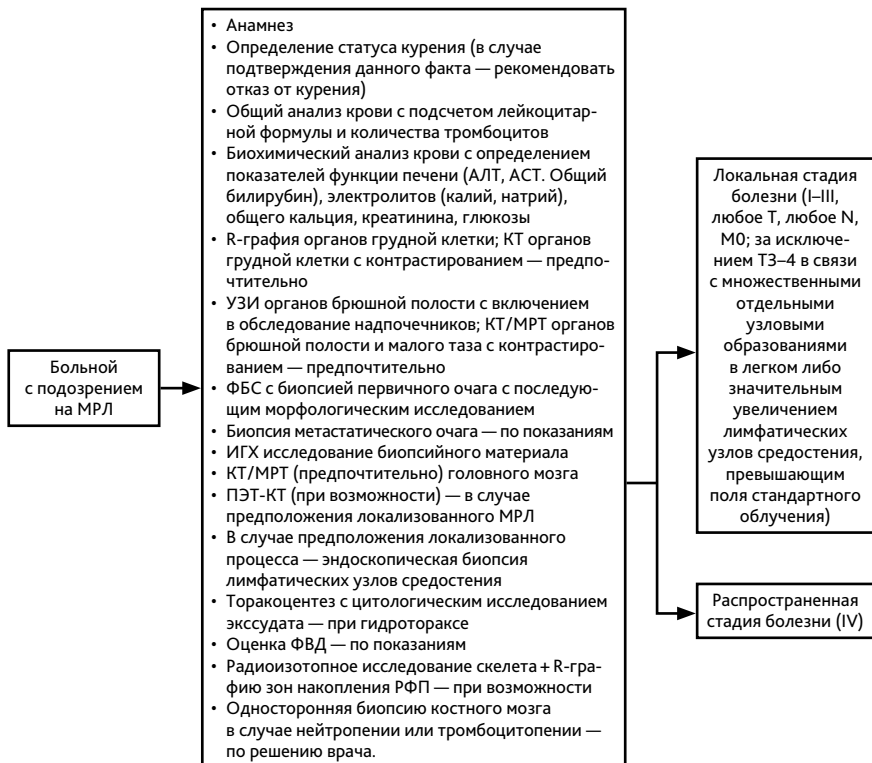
Больной с подозрением на МРЛ

• Анамнез
• Определение статуса курения (в случае подтверждения данного факта — рекомендовать отказ от курения)
• Общий анализ крови с подсчетом лейкоцитарной формулы и количества тромбоцитов
• Биохимический анализ крови с определением показателей функции печени (АЛТ, АСТ. Общий билирубин), электролитов (калий, натрий), общего кальция, креатинина, глюкозы
• R-графия органов грудной клетки; КТ органов грудной клетки с контрастированием — предпочтительно
• УЗИ органов брюшной полости с включением в обследование надпочечников; КТ/МРТ органов брюшной полости и малого таза с контрастированием — предпочтительно
• ФБС с биопсией первичного очага с последующим морфологическим исследованием
• Биопсия метастатического очага — по показаниям
• ИГХ исследование биопсийного материала
• КТ/МРТ (предпочтительно) головного мозга
• ПЭТ-КТ (при возможности) — в случае предположения локализованного МРЛ
• В случае предположения локализованного процесса — эндоскопическая биопсия лимфатических узлов средостения
• Торакоцентез с цитологическим исследованием экссудата — при гидротораксе
• Оценка ФВД — по показаниям
• Радиоизотопное исследование скелета + R-графию зон накопления РФП — при возможности
• Односторонняя биопсию костного мозга в случае нейтропении или тромбоцитопении — по решению врача.

Локальная стадия болезни (I–III, любое T, любое N, M0; за исключением T3–4 в связи с множественными отдельными узловыми образованиями в легком либо значительным увеличением лимфатических узлов средостения, превышающим поля стандартного облучения)

Распространенная стадия болезни (IV)